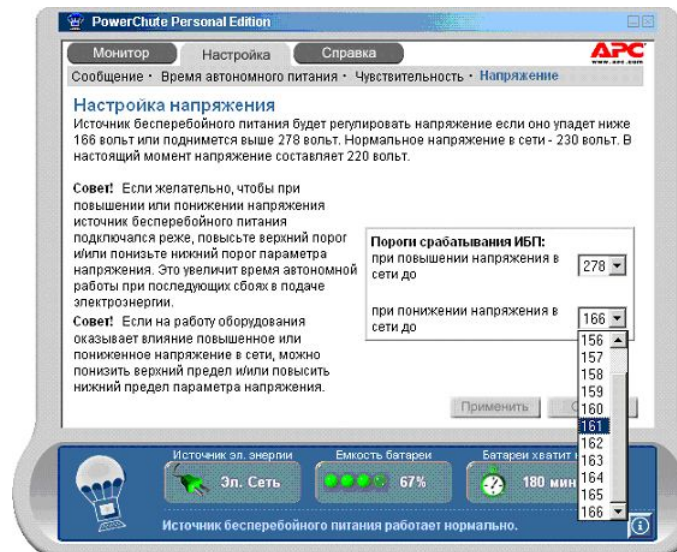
PowerChute Personal Edition

Монитор Настройка Справка

APC

Сообщение · Время автономного питания · Чувствительность · Напряжение

Настройка напряжения

Источник бесперебойного питания будет регулировать напряжение если оно упадет ниже 166 вольт или поднимется выше 278 вольт. Нормальное напряжение в сети - 230 вольт. В настоящий момент напряжение составляет 220 вольт.

Совет! Если желательно, чтобы при повышении или понижении напряжения источник бесперебойного питания подключался реже, повысьте верхний порог и/или понизьте нижний порог параметра напряжения. Это увеличит время автономной работы при последующих сбоях в подаче электроэнергии.

Совет! Если на работу оборудования оказывает влияние повышенное или пониженное напряжение в сети, можно понизить верхний предел и/или повысить нижний предел параметра напряжения.

Пороги срабатывания ИБП:
при повышении напряжения в сети до 278
при понижении напряжения в сети до 166

156
157
158
159
160
161
162
163
164
165
166

Применить

Источник эл. энергии Эл. Сеть

Емкость батареи 67%

Батареи хватит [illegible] 180 мин

Источник бесперебойного питания работает нормально.